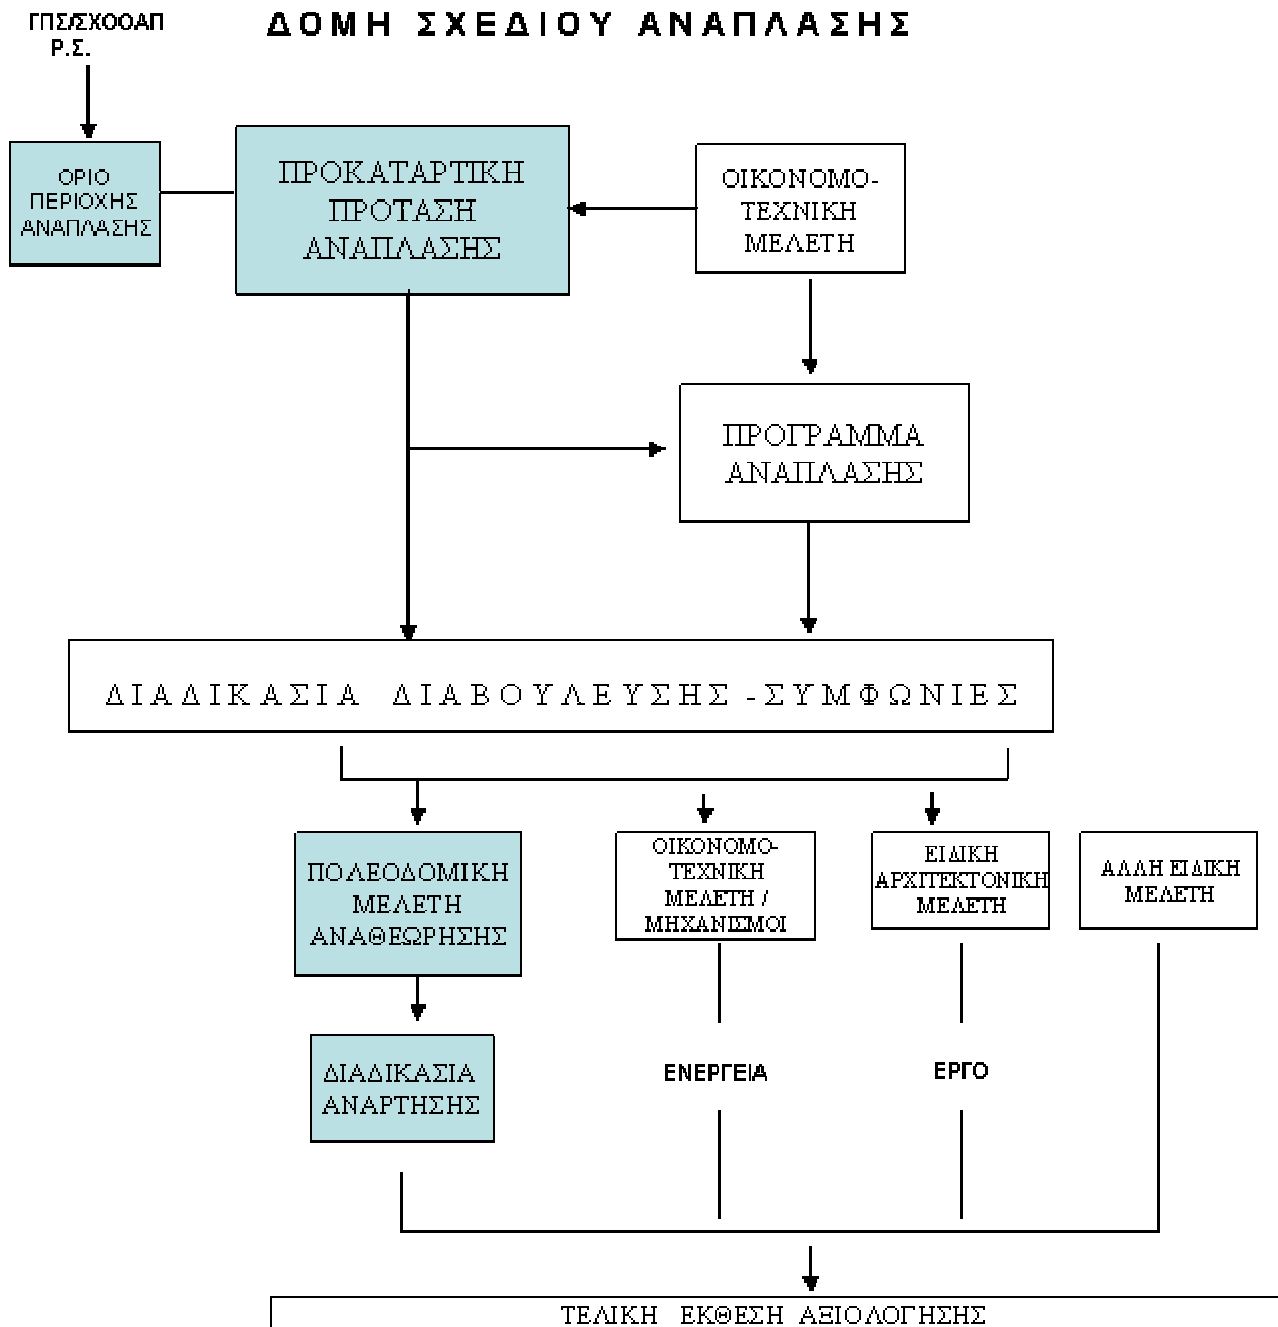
ΓΠΣ/ΣΧΟΟΑΠ
Ρ.Σ.

ΔΟΜΗ ΣΧΕΔΙΟΥ ΑΝΑΠΛΑΣΗΣ

ΟΡΙΟ ΠΕΡΙΟΧΗΣ ΑΝΑΠΛΑΣΗΣ

ΠΡΟΚΑΤΑΡΤΙΚΗ ΠΡΟΤΑΣΗ ΑΝΑΠΛΑΣΗΣ

ΟΙΚΟΝΟΜΟ-ΤΕΧΝΙΚΗ ΜΕΛΕΤΗ

ΠΡΟΓΡΑΜΜΑ ΑΝΑΠΛΑΣΗΣ

ΔΙΑΔΙΚΑΣΙΑ ΔΙΑΒΟΥΛΕΥΣΗΣ -ΣΥΜΦΩΝΙΕΣ

ΠΟΛΕΟΔΟΜΙΚΗ ΜΕΛΕΤΗ ΑΝΑΘΕΩΡΗΣΗΣ

ΟΙΚΟΝΟΜΟ-ΤΕΧΝΙΚΗ ΜΕΛΕΤΗ / ΜΗΧΑΝΙΣΜΟΙ

ΕΙΔΙΚΗ ΑΡΧΙΤΕΚΤΟΝΙΚΗ ΜΕΛΕΤΗ

ΑΛΛΗ ΕΙΔΙΚΗ ΜΕΛΕΤΗ

ΔΙΑΔΙΚΑΣΙΑ ΑΝΑΡΤΗΣΗΣ

ΕΝΕΡΓΕΙΑ

ΕΡΓΟ

ΤΕΛΙΚΗ ΕΚΘΕΣΗ ΑΞΙΟΛΟΓΗΣΗΣ